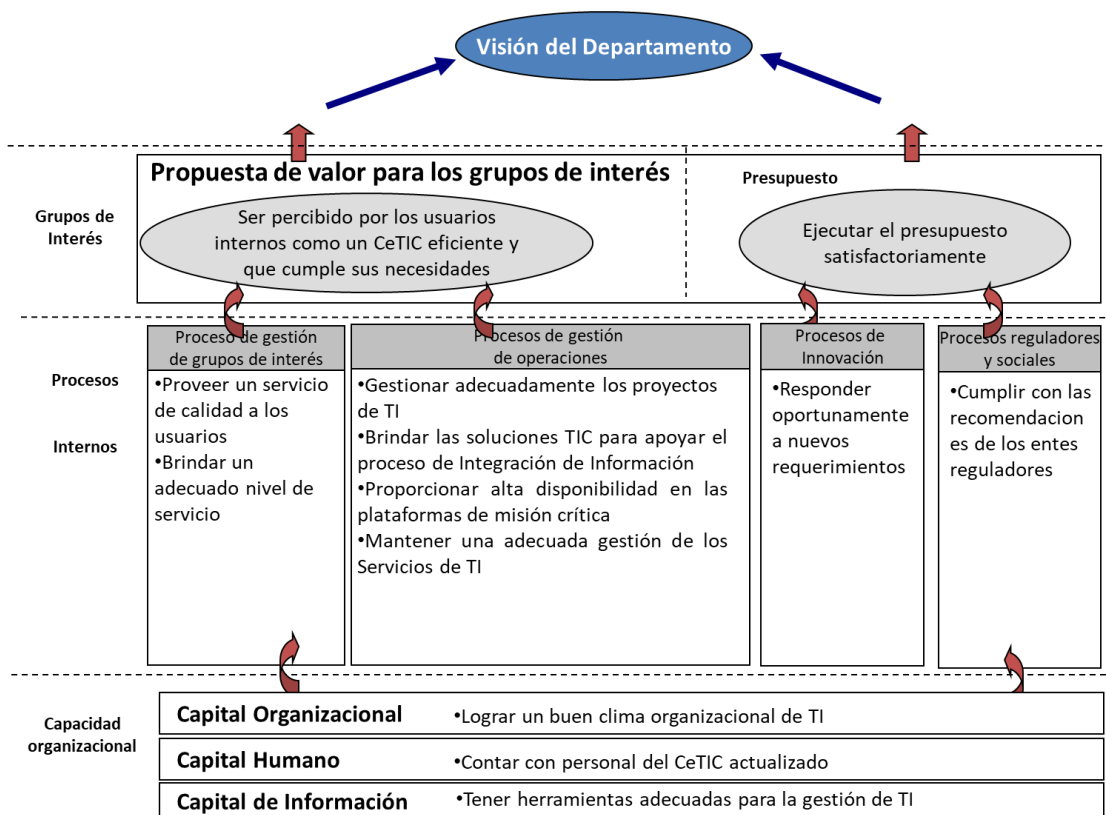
Visión del Departamento

Grupos de Interés

Propuesta de valor para los grupos de interés

Ser percibido por los usuarios internos como un CeTIC eficiente y que cumple sus necesidades

Presupuesto

Ejecutar el presupuesto satisfactoriamente

Procesos

Internos

Proceso de gestión de grupos de interés

•Proveer un servicio de calidad a los usuarios
•Brindar un adecuado nivel de servicio

Procesos de gestión de operaciones

•Gestionar adecuadamente los proyectos de TI
•Brindar las soluciones TIC para apoyar el proceso de Integración de Información
•Proporcionar alta disponibilidad en las plataformas de misión crítica
•Mantener una adecuada gestión de los Servicios de TI

Procesos de Innovación

•Responder oportunamente a nuevos requerimientos

Procesos reguladores y sociales

•Cumplir con las recomendaciones de los entes reguladores

Capacidad organizacional

Capital Organizacional •Lograr un buen clima organizacional de TI

Capital Humano •Contar con personal del CeTIC actualizado

Capital de Información •Tener herramientas adecuadas para la gestión de TI